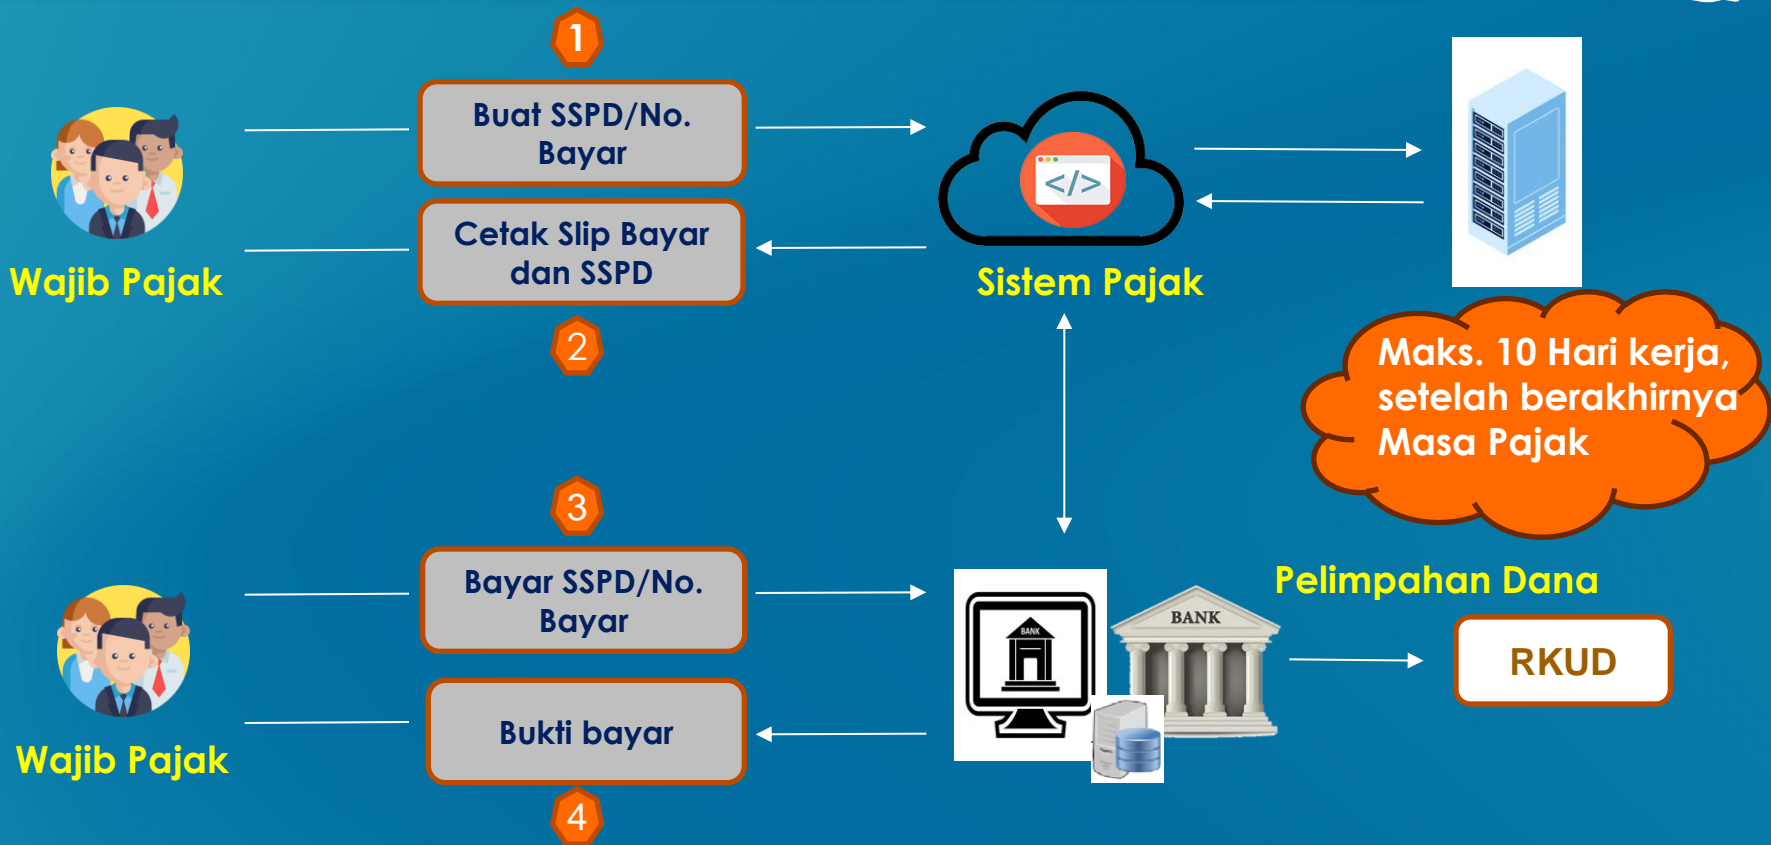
1

Buat SSPD/No. Bayar

Cetak Slip Bayar dan SSPD

2

Wajib Pajak

</>

Sistem Pajak

Maks. 10 Hari kerja, setelah berakhirnya Masa Pajak

3

Bayar SSPD/No. Bayar

Bukti bayar

4

Wajib Pajak

BANK

BANK

Pelimpahan Dana

RKUD